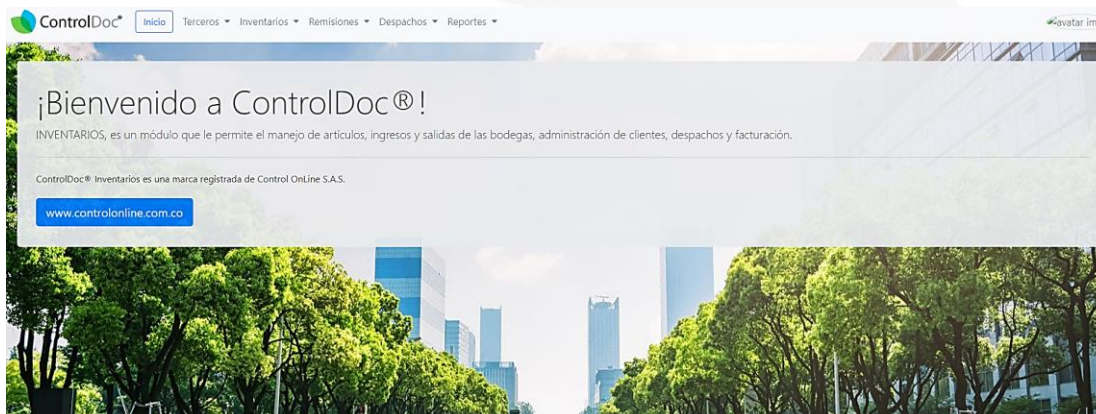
ControlDoc®  Inicio  Terceros ▾  Inventarios ▾  Remisiones ▾  Despachos ▾  Reportes ▾  avatar im

¡Bienvenido a ControlDoc®!

INVENTARIOS, es un módulo que le permite el manejo de artículos, ingresos y salidas de las bodegas, administración de clientes, despachos y facturación.

ControlDoc® Inventarios es una marca registrada de Control OnLine S.A.S.

www.controlonline.com.co